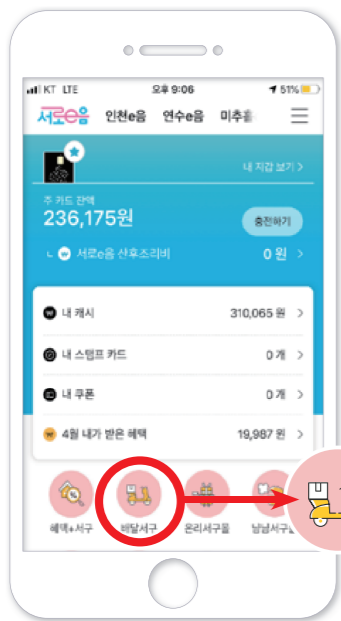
KT LTE 오후 9:06 51%

서로e음 인천e음 연수e음 미추홀

내 지갑 보기 >

주 카드 잔액

236,175원

충전하기

서로e음 산후조리비 0 원 >

내 캐시 310,065 원 >

내 스탬프 카드 0 개 >

내 쿠폰 0 개 >

4월 내가 받은 혜택 19,987 원 >

혜택+서구

배달서구

온리서구몰

날날서구